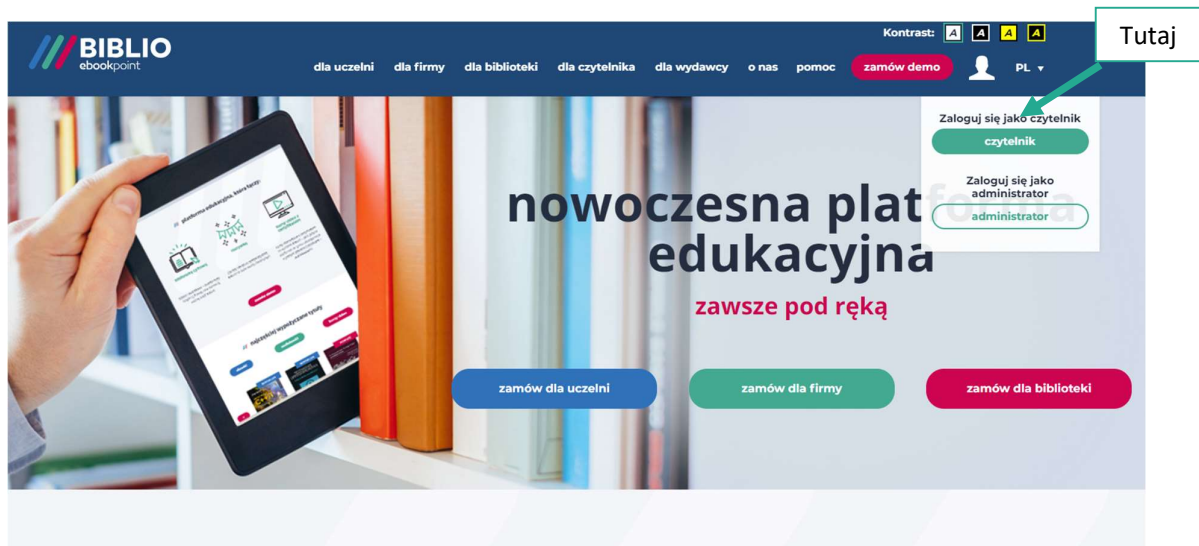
BIBLIO
ebookpoint

Kontrast: A A A A

Tutaj

dla uczelni dla firmy dla biblioteki dla czytelnika dla wydawcy o nas pomoc zamów demo PL

Zaloguj się jako czytelnik
czytelnik

Zaloguj się jako administrator
administrator

nowoczesna plat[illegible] edukacyjna

zawsze pod ręką

zamów dla uczelni zamów dla firmy zamów dla biblioteki